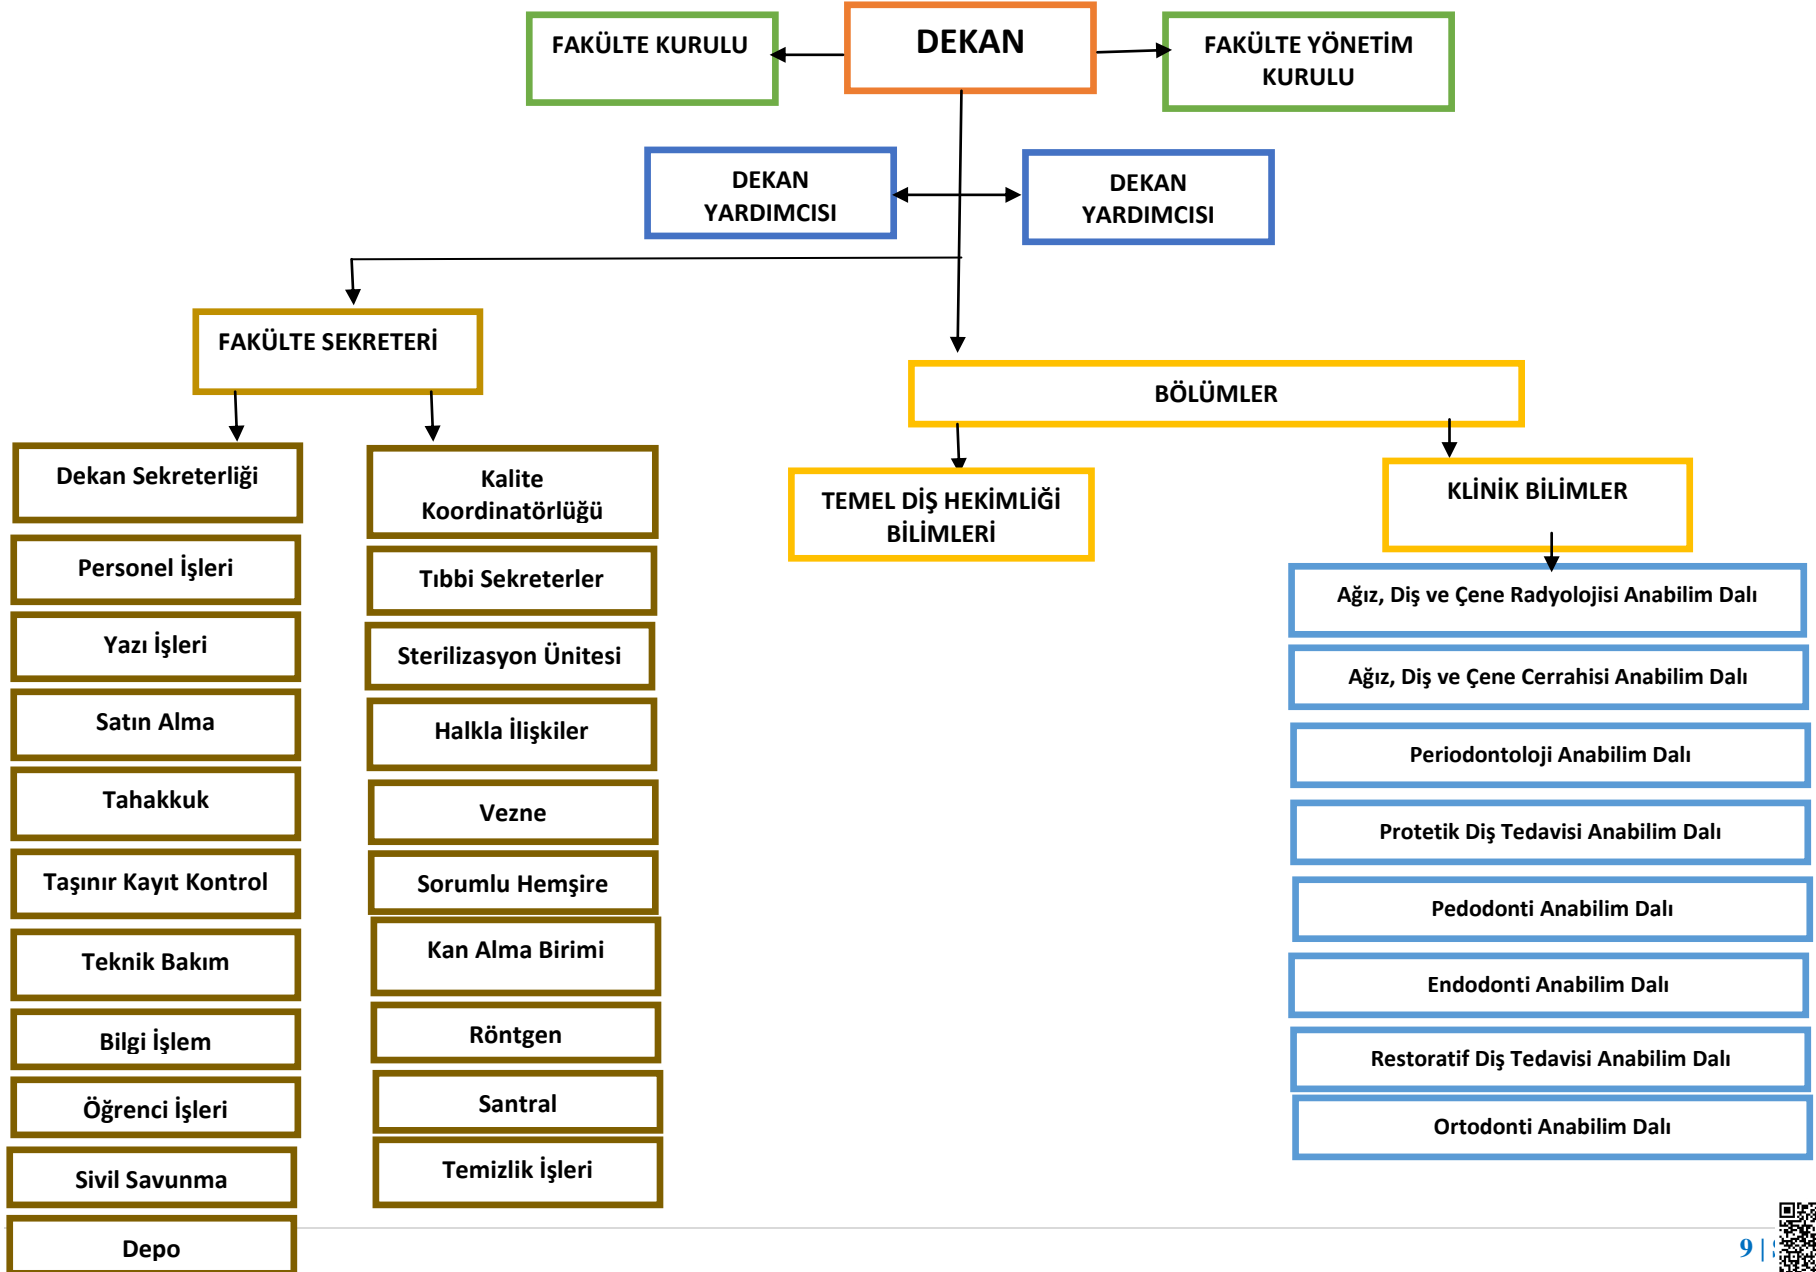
FAKÜLTE KURULU

DEKAN

FAKÜLTE YÖNETİM KURULU

DEKAN YARDIMCISI

DEKAN YARDIMCISI

FAKÜLTE SEKRETERİ

BÖLÜMLER

Dekan Sekreterliği

Personel İşleri

Yazı İşleri

Satın Alma

Tahakkuk

Taşınır Kayıt Kontrol

Teknik Bakım

Bilgi İşlem

Öğrenci İşleri

Sivil Savunma

Depo

Kalite Koordinatörlüğü

Tıbbi Sekreterler

Sterilizasyon Ünitesi

Halkla İlişkiler

Vezne

Sorumlu Hemşire

Kan Alma Birimi

Röntgen

Santral

Temizlik İşleri

TEMEL DİŞ HEKİMLİĞİ BİLİMLERİ

KLİNİK BİLİMLER

Ağız, Diş ve Çene Radyolojisi Anabilim Dalı

Ağız, Diş ve Çene Cerrahisi Anabilim Dalı

Periodontoloji Anabilim Dalı

Protetik Diş Tedavisi Anabilim Dalı

Pedodonti Anabilim Dalı

Endodonti Anabilim Dalı

Restoratif Diş Tedavisi Anabilim Dalı

Ortodonti Anabilim Dalı

9 | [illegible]